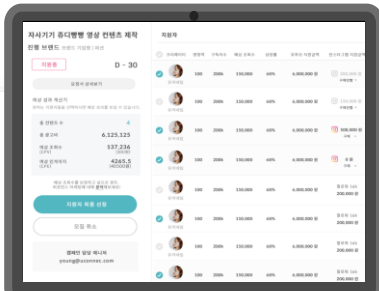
자사기기 좀디뻥뻥 영상 컨텐츠 제작

진행 브랜드

지원중

D - 30

모집서 상세보기

예상 결과 확인!

총 인원수 4

총 광고비 6,125,125

예상 조회수 537,336

예상 도달수 4265.5

지원자 최종 선정

모집 취소

캠페인 담당 매니저
young@

지원자

| 인플루언서 | 팔로워 | 구독자수 | 예상 조회수 | 금액 | 종료일 | 광고비 |
|---|---|---|---|---|---|---|
| 인플루언서 | 100 | 200k | 150,000 | 40,000 | 40,000 | 200,000 원 |
| 인플루언서 | 100 | 200k | 150,000 | 40,000 | 40,000 | 200,000 원 |
| 인플루언서 | 100 | 200k | 150,000 | 40,000 | 40,000 | 200,000 원 |
| 인플루언서 | 100 | 200k | 150,000 | 40,000 | 40,000 | 300,000 원 |
| 인플루언서 | 100 | 200k | 150,000 | 40,000 | 40,000 | 0 원 |
| 인플루언서 | 100 | 200k | 150,000 | 40,000 | 40,000 | 200,000 원 |
| 인플루언서 | 100 | 200k | 150,000 | 40,000 | 40,000 | 200,000 원 |
| 인플루언서 | 100 | 200k | 150,000 | 40,000 | 40,000 | 200,000 원 |
| 인플루언서 | 100 | 200k | 150,000 | 40,000 | 40,000 | 200,000 원 |